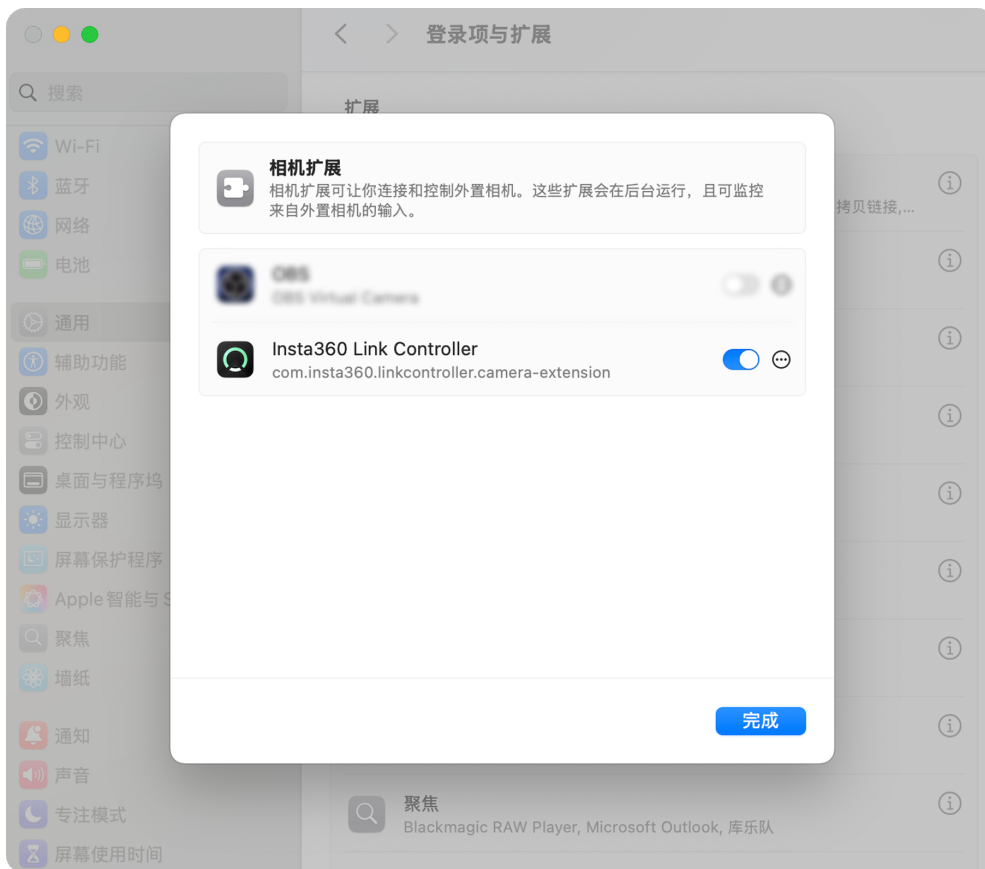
搜索

Wi-Fi
蓝牙
网络
电池
通用
辅助功能
外观
控制中心
桌面与程序坞
显示器
屏幕保护程序
Apple智能与 S
聚焦
墙纸
通知
声音
专注模式
屏幕使用时间

登录项与扩展

扩展

拷贝链接,...

相机扩展
相机扩展可让你连接和控制外置相机。这些扩展会在后台运行，且可监控来自外置相机的输入。

OBS
OBS Virtual Camera

Insta360 Link Controller
com.insta360.linkcontroller.camera-extension

完成

聚焦
Blackmagic RAW Player, Microsoft Outlook, 库乐队